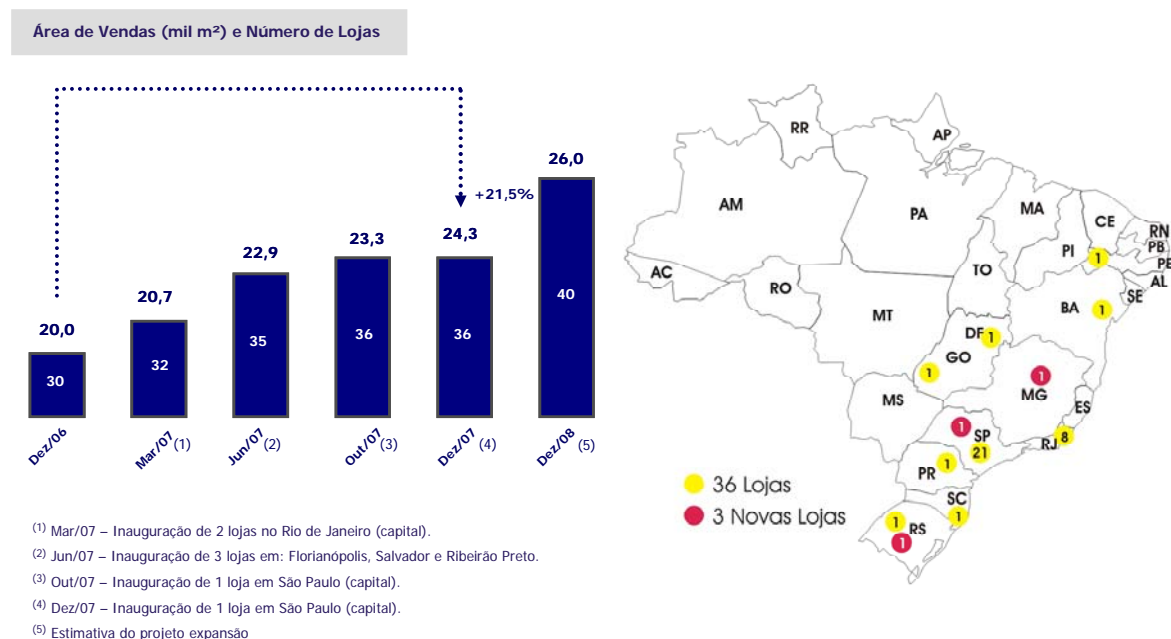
Área de Vendas (mil m²) e Número de Lojas

+21,5%

| | Dez/06 | Mar/07 (1) | Jun/07 (2) | Out/07 (3) | Dez/07 (4) | Dez/08 (5) |
|---|---|---|---|---|---|---|
| Área de Vendas (mil m²) | 20,0 | 20,7 | 22,9 | 23,3 | 24,3 | 26,0 |
| Número de Lojas | 30 | 32 | 35 | 36 | 36 | 40 |

RR AP AM PA MA CE RN PB PE AL SE PI AC RO TO BA MT DF GO MG MS ES SP RJ PR SC RS

1 1 1 1 1 8 21 1 1 1 1 1 1

36 Lojas
3 Novas Lojas

$^{(1)}$ Mar/07 – Inauguração de 2 lojas no Rio de Janeiro (capital).

$^{(2)}$ Jun/07 – Inauguração de 3 lojas em: Florianópolis, Salvador e Ribeirão Preto.

$^{(3)}$ Out/07 – Inauguração de 1 loja em São Paulo (capital).

$^{(4)}$ Dez/07 – Inauguração de 1 loja em São Paulo (capital).

$^{(5)}$ Estimativa do projeto expansão